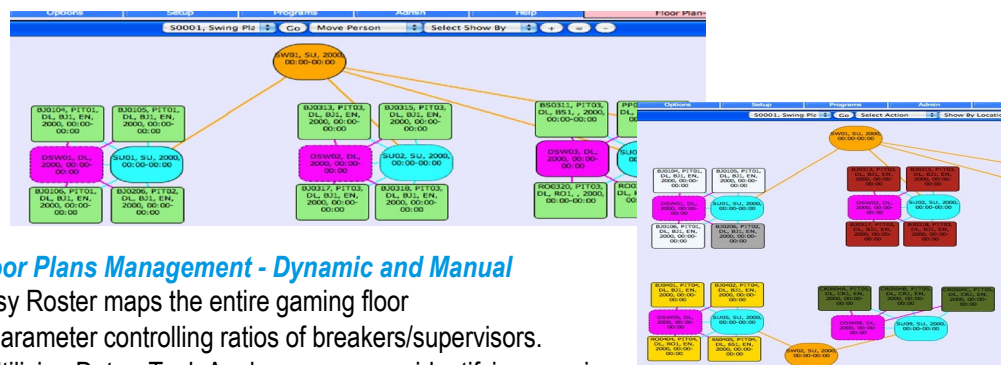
Options | Setup | Programs | Admin | Help | Floor Plan-

S0001, Swing Pl | Go | Move Person | Select Show By | + | = | -

SW01, SU, 2000, 00:00-00:00

BJ0104, PIT01, DL, BJ1, EN, 2000, 00:00-00:00

BJ0105, PIT01, DL, BJ1, EN, 2000, 00:00-00:00

DSW01, DL, 2000, 00:00-00:00

SU01, SU, 2000, 00:00-00:00

BJ0106, PIT01, DL, BJ1, EN, 2000, 00:00-00:00

BJ0206, PIT02, DL, BJ1, EN, 2000, 00:00-00:00

BJ0313, PIT03, DL, BJ1, EN, 2000, 00:00-00:00

BJ0315, PIT03, DL, BJ1, EN, 2000, 00:00-00:00

DSW02, DL, 2000, 00:00-00:00

SU02, SU, 2000, 00:00-00:00

BJ0317, PIT03, DL, BJ1, EN, 2000, 00:00-00:00

BJ0318, PIT03, DL, BJ1, EN, 2000, 00:00-00:00

BS0311, PIT03, DL, BS1, , 2000, 00:00-00:00

PP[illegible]

DSW03, DL, 2000, 00:00-00:00

SU0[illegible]

RO0320, PIT03, DL, RO1, 2000, 00:00-00:00

RO0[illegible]

Options | Setup | Programs | Admin

S0001, Swing Pl | Go | Select Action | Show By Locatio

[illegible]

oor Plans Management - Dynamic and Manual

sy Roster maps the entire gaming floor

arameter controlling ratios of breakers/supervisors.

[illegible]